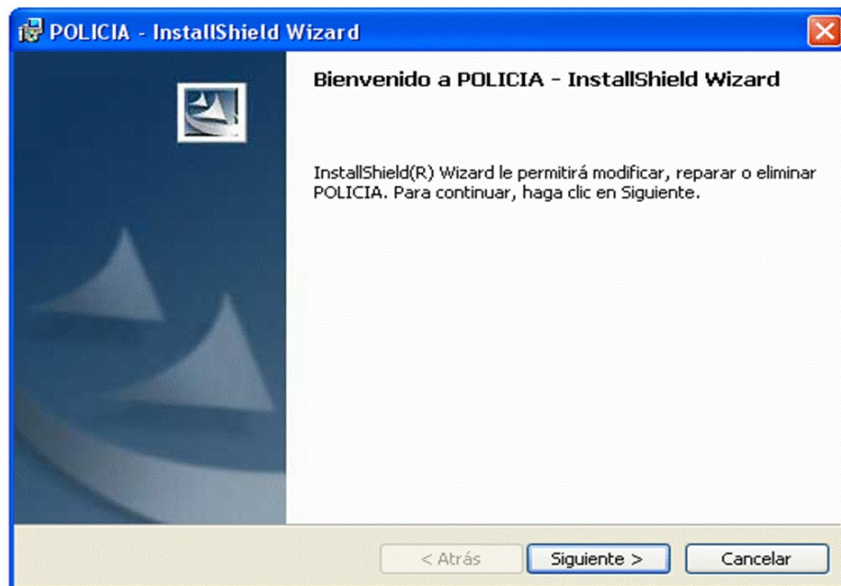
POLICIA - InstallShield Wizard

Bienvenido a POLICIA - InstallShield Wizard

InstallShield(R) Wizard le permitirá modificar, reparar o eliminar POLICIA. Para continuar, haga clic en Siguiente.

< Atrás
Siguiente >
Cancelar